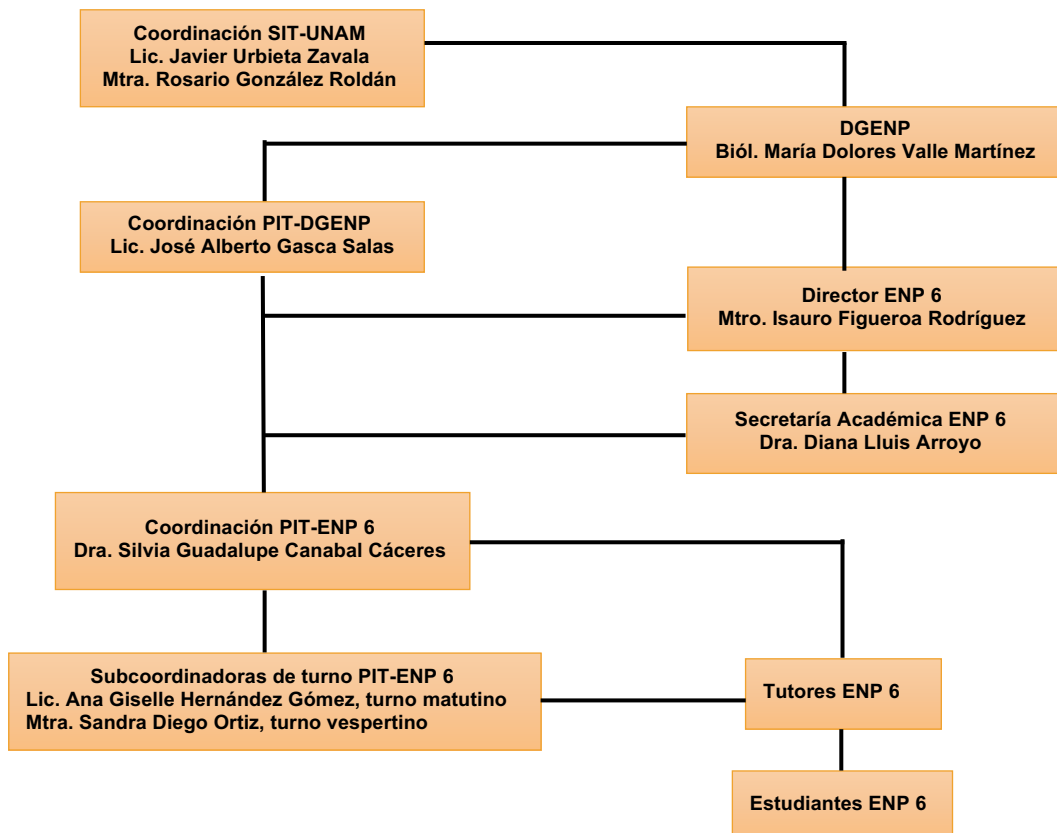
Coordinación SIT-UNAM
Lic. Javier Urbieta Zavala
Mtra. Rosario González Roldán

DGENP
Biól. María Dolores Valle Martínez

Coordinación PIT-DGENP
Lic. José Alberto Gasca Salas

Director ENP 6
Mtro. Isauro Figueroa Rodríguez

Secretaría Académica ENP 6
Dra. Diana Lluis Arroyo

Coordinación PIT-ENP 6
Dra. Silvia Guadalupe Canabal Cáceres

Subcoordinadoras de turno PIT-ENP 6
Lic. Ana Giselle Hernández Gómez, turno matutino
Mtra. Sandra Diego Ortiz, turno vespertino

Tutores ENP 6

Estudiantes ENP 6